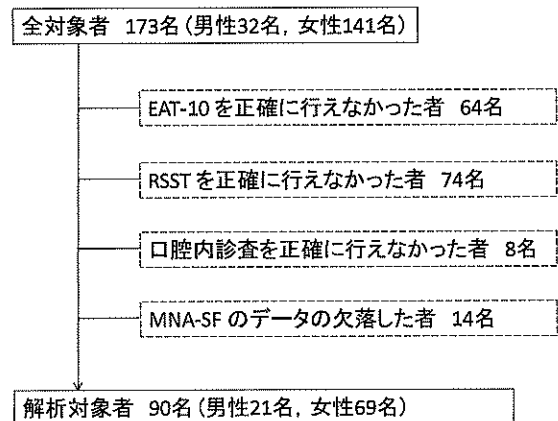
全対象者 173名（男性32名，女性141名）

EAT-10を正確に行えなかった者 64名

RSSTを正確に行えなかった者 74名

口腔内診査を正確に行えなかった者 8名

MNA-SFのデータの欠落した者 14名

解析対象者 90名（男性21名，女性69名）